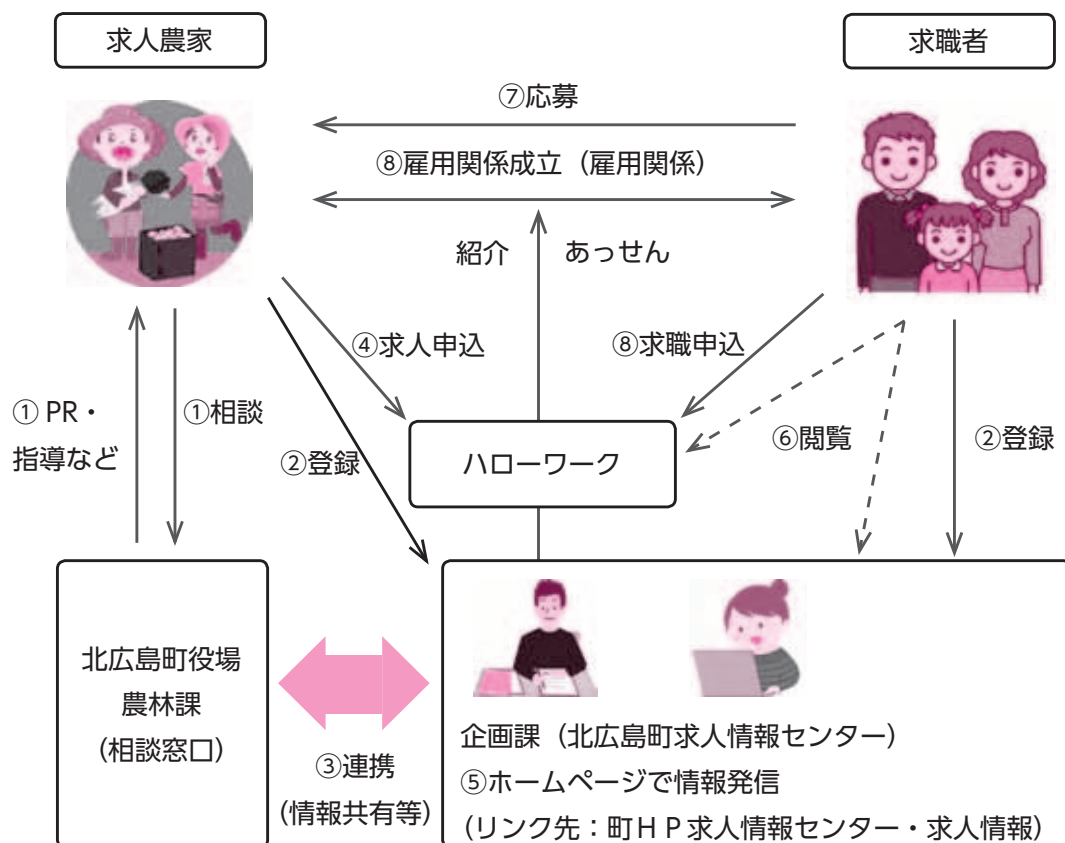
求人農家

求職者

⑦応募

⑧雇用関係成立（雇用関係）

紹介　あっせん

④求人申込

⑧求職申込

①PR・指導など

①相談

②登録

ハローワーク

⑥閲覧

②登録

北広島町役場
農林課
（相談窓口）

③連携
（情報共有等）

企画課（北広島町求人情報センター）
⑤ホームページで情報発信
（リンク先：町ＨＰ求人情報センター・求人情報）